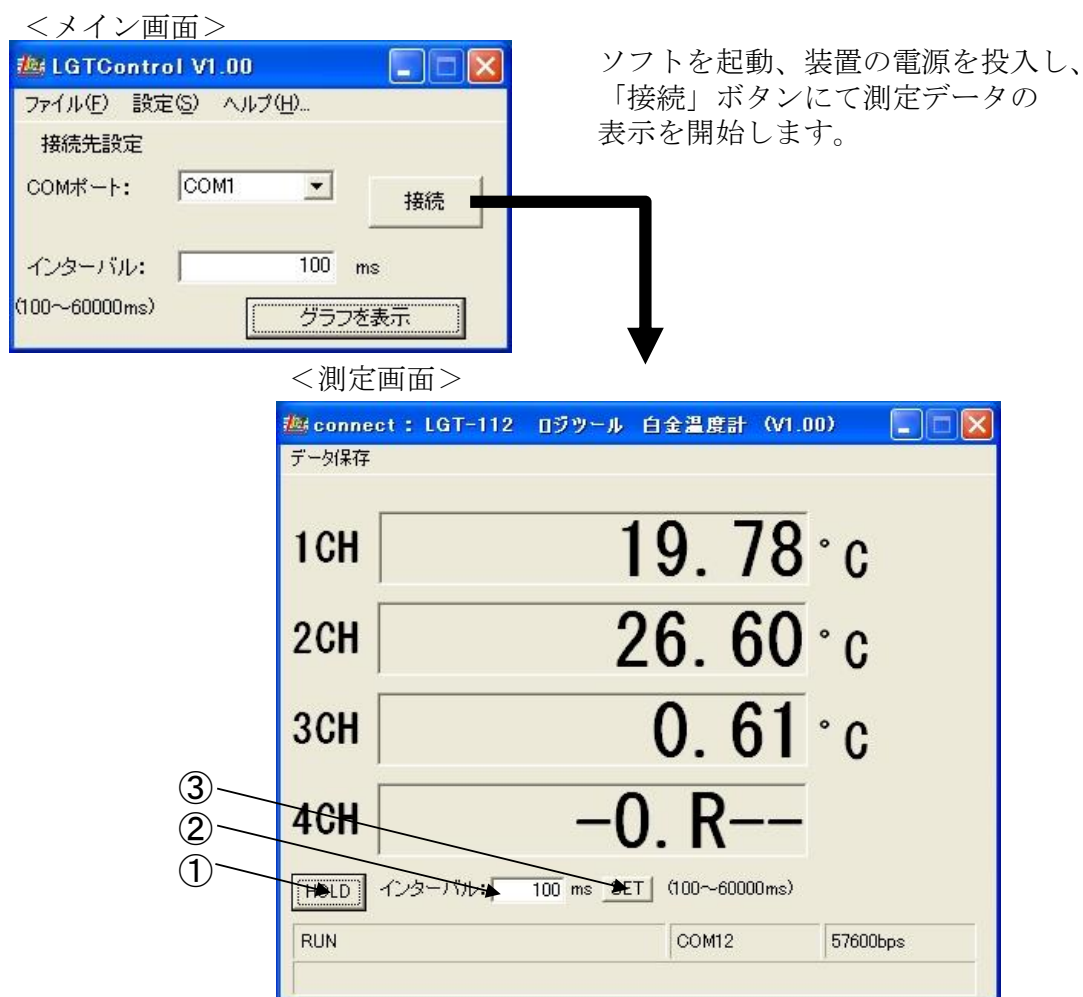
＜メイン画面＞

LGTControl V1.00

ファイル(F) 設定(S) ヘルプ(H)...

接続先設定

COMポート: COM1

接続

インターバル: 100 ms

(100~60000ms)

グラフを表示

ソフトを起動、装置の電源を投入し、「接続」ボタンにて測定データの表示を開始します。

＜測定画面＞

connect : LGT-112 ロジツール 白金温度計 (V1.00)

データ保存

1CH 19. 78 °C

2CH 26. 60 °C

3CH 0. 61 °C

4CH −0. R−−

③

②

①

HOLD インターバル: 100 ms SET (100~60000ms)

RUN COM12 57600bps